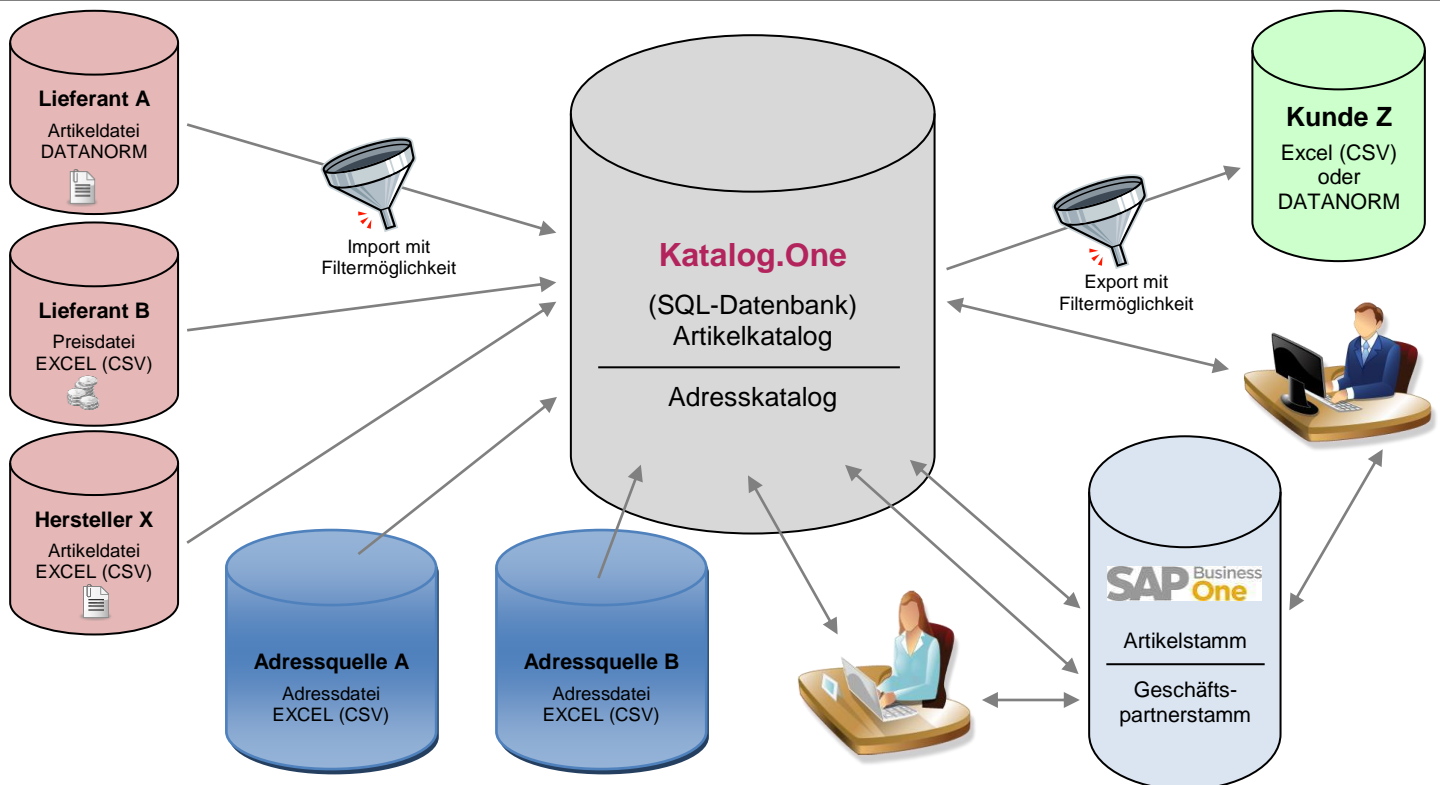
Lieferant A
Artikeldatei
DATANORM

Lieferant B
Preisdatei
EXCEL (CSV)

Hersteller X
Artikeldatei
EXCEL (CSV)

Import mit Filtermöglichkeit

Katalog.One
(SQL-Datenbank)
Artikelkatalog

Adresskatalog

Export mit Filtermöglichkeit

Kunde Z
Excel (CSV)
oder
DATANORM

Adressquelle A
Adressdatei
EXCEL (CSV)

Adressquelle B
Adressdatei
EXCEL (CSV)

SAP Business One
Artikelstamm

Geschäftspartnerstamm